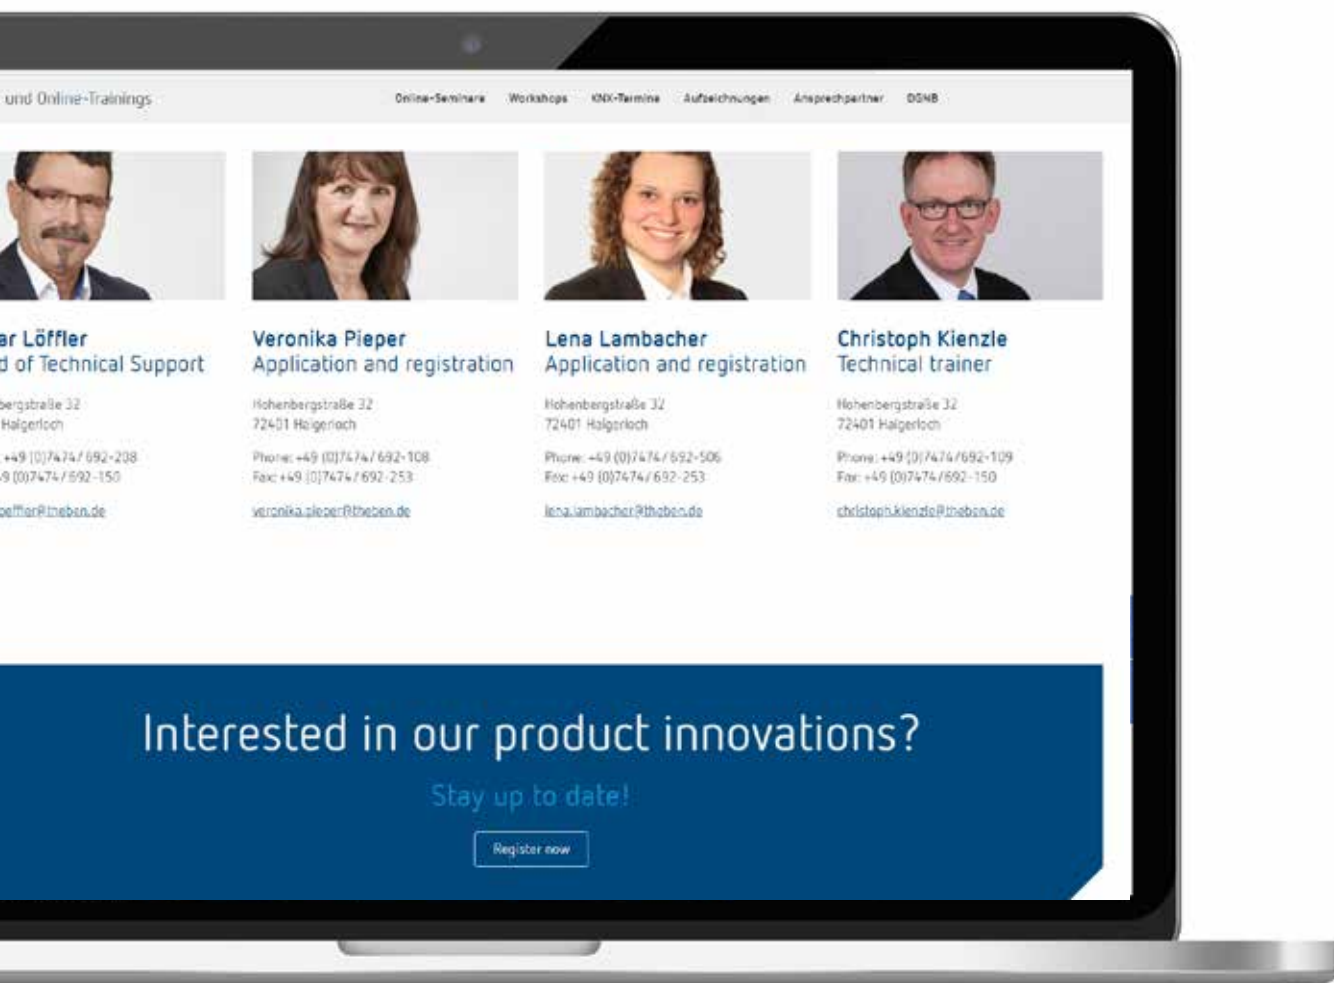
und Online-Trainings

Online-Seminare Workshops KNX-Termine Aufzeichnungen Ansprechpartner DGNB

ar Löffler
d of Technical Support

bergstraße 32
Haigerloch

+49 (0)7474/692-208
9 (0)7474/692-150

oeffler@theben.de

Veronika Pieper
Application and registration

Hohenbergstraße 32
72401 Haigerloch

Phone: +49 (0)7474/692-108
Fax: +49 (0)7474/692-253

veronika.pieper@theben.de

Lena Lambacher
Application and registration

Hohenbergstraße 32
72401 Haigerloch

Phone: +49 (0)7474/692-506
Fax: +49 (0)7474/692-253

lena.lambacher@theben.de

Christoph Kienzle
Technical trainer

Hohenbergstraße 32
72401 Haigerloch

Phone: +49 (0)7474/692-109
Fax: +49 (0)7474/692-150

christoph.kienzle@theben.de

Interested in our product innovations?

Stay up to date!

Register now